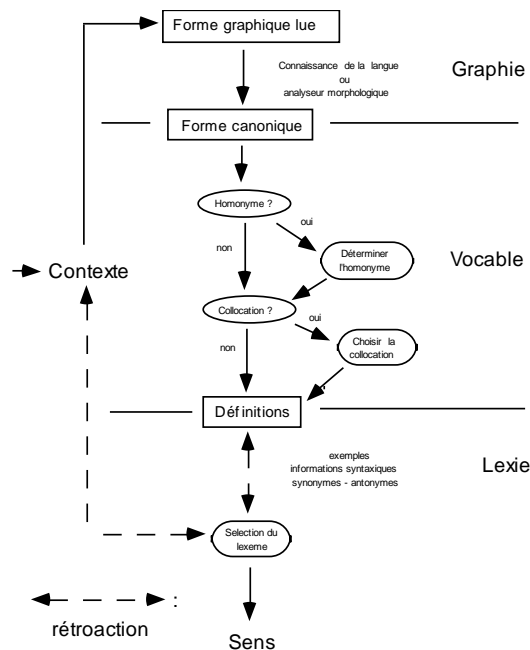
Forme graphique lue

Connaissance de la langue
ou
analyseur morphologique

Graphie

Forme canonique

Homonyme ?

oui

non

Déterminer l'homonyme

Vocable

Contexte

Collocation ?

oui

non

Choisir la collocation

Définitions

exemples
informations syntaxiques
synonymes - antonymes

Lexie

Selection du lexeme

:

rétroaction

Sens